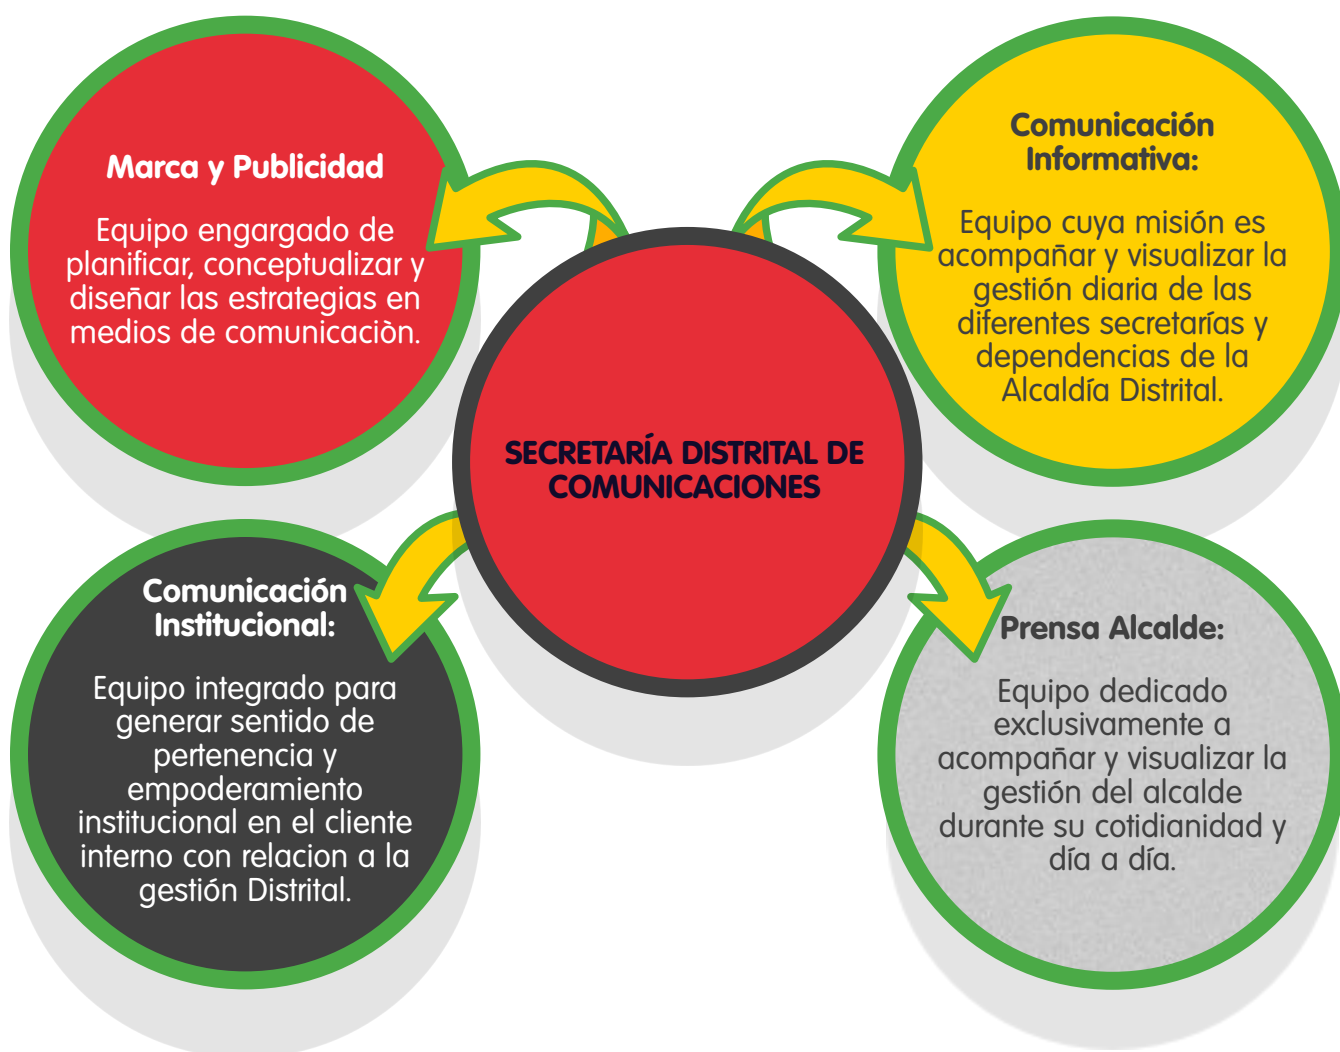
SECRETARÍA DISTRITAL DE COMUNICACIONES

Marca y Publicidad

Equipo engargado de planificar, conceptualizar y diseñar las estrategias en medios de comunicaciòn.

Comunicación Informativa:

Equipo cuya misión es acompañar y visualizar la gestión diaria de las diferentes secretarías y dependencias de la Alcaldía Distrital.

Comunicación Institucional:

Equipo integrado para generar sentido de pertenencia y empoderamiento institucional en el cliente interno con relacion a la gestión Distrital.

Prensa Alcalde:

Equipo dedicado exclusivamente a acompañar y visualizar la gestión del alcalde durante su cotidianidad y día a día.